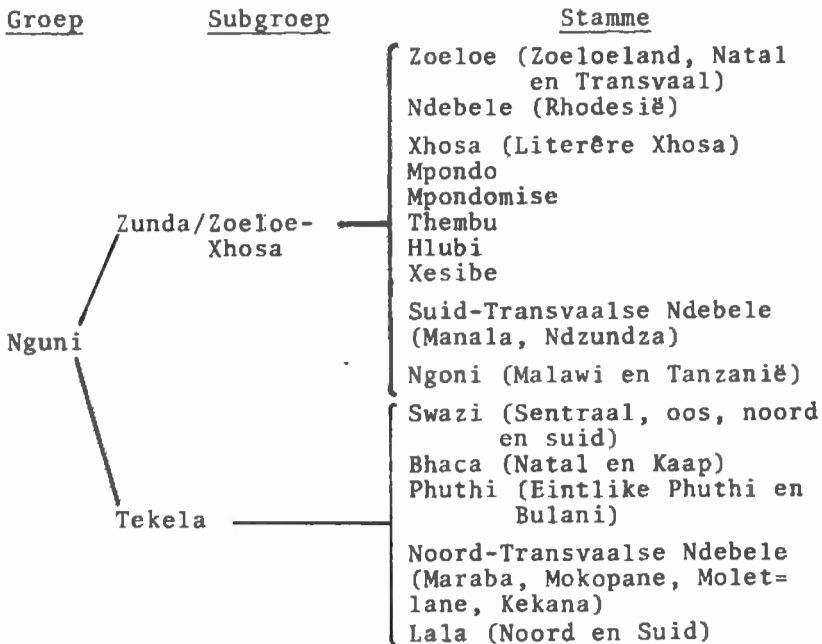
Groep Subgroep Stamme

Nguni

Zunda/Zoeloe-Xhosa

Zoeloe (Zoeloeland, Natal en Transvaal)
Ndebele (Rhodesië)

Xhosa (Literêre Xhosa)
Mpondo
Mpondomise
Thembu
Hlubi
Xesibe

Suid-Transvaalse Ndebele (Manala, Ndzundza)

Ngoni (Malawi en Tanzanië)

Tekela

Swazi (Sentraal, oos, noord en suid)
Bhaca (Natal en Kaap)
Phuthi (Eintlike Phuthi en Bulani)

Noord-Transvaalse Ndebele (Maraba, Mokopane, Molet=lane, Kekana)
Lala (Noord en Suid)